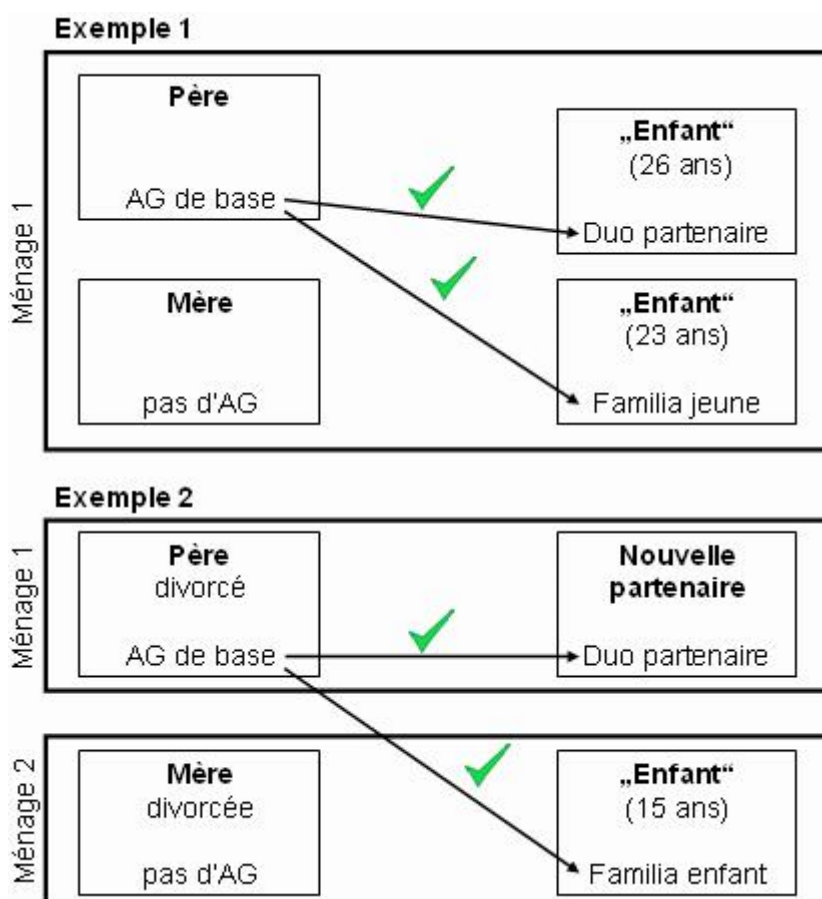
Exemple 1

Ménage 1

Père

AG de base

„Enfant“
(26 ans)

Duo partenaire

Mère

pas d'AG

„Enfant“
(23 ans)

Familia jeune

Exemple 2

Ménage 1

Père
divorcé

AG de base

Nouvelle partenaire

Duo partenaire

Ménage 2

Mère
divorcée

pas d'AG

„Enfant“
(15 ans)

Familia enfant